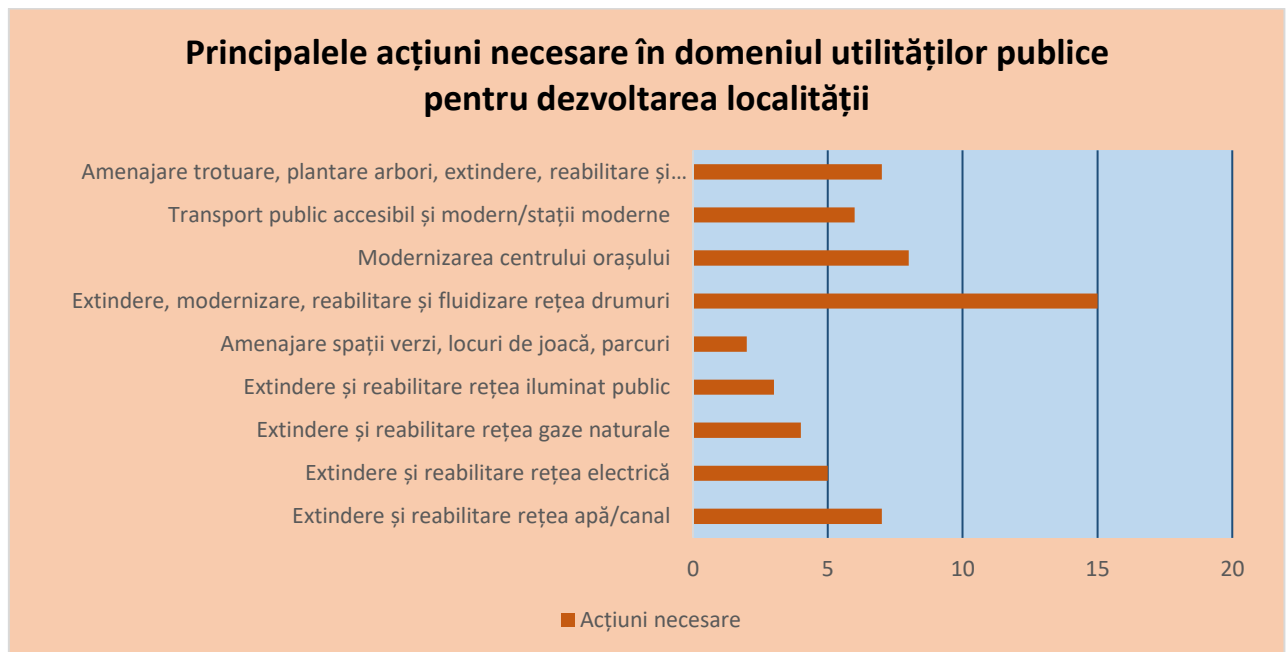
Principalele acțiuni necesare în domeniul utilităților publice pentru dezvoltarea localității

Amenajare trotuare, plantare arbori, extindere, reabilitare și…
Transport public accesibil și modern/stații moderne
Modernizarea centrului orașului
Extindere, modernizare, reabilitare și fluidizare rețea drumuri
Amenajare spații verzi, locuri de joacă, parcuri
Extindere și reabilitare rețea iluminat public
Extindere și reabilitare rețea gaze naturale
Extindere și reabilitare rețea electrică
Extindere și reabilitare rețea apă/canal

0 5 10 15 20

Acțiuni necesare